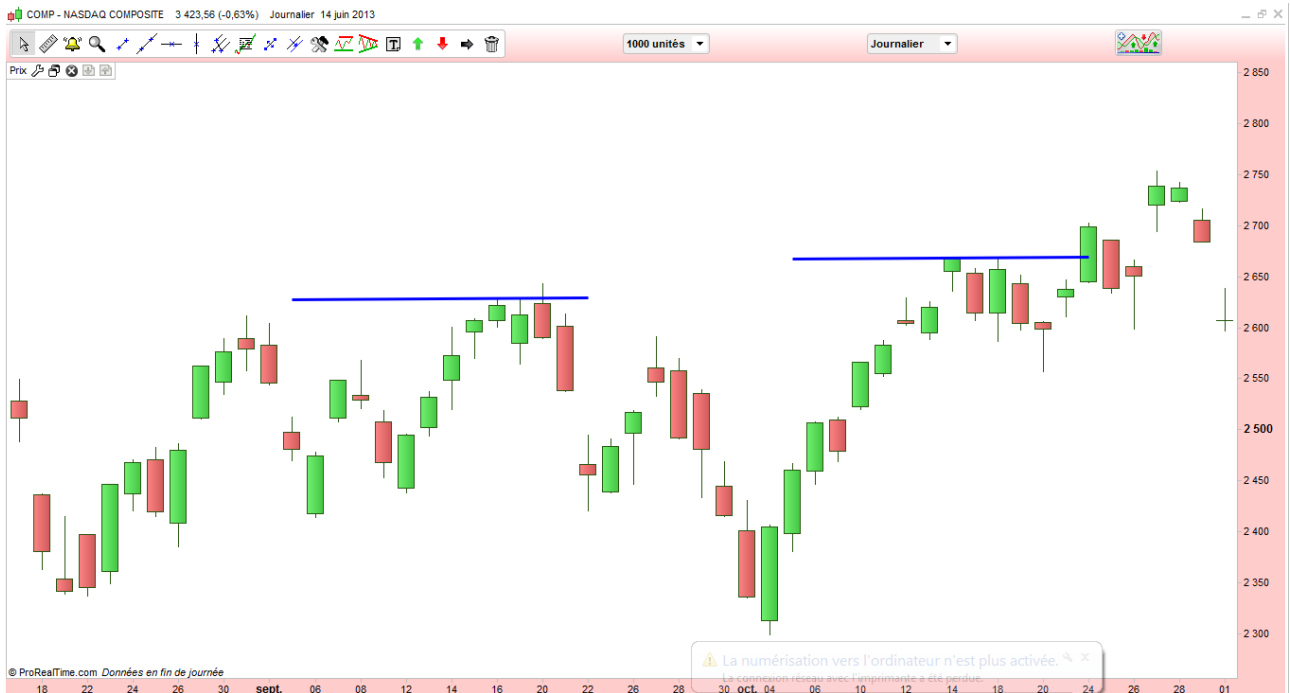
COMP - NASDAQ COMPOSITE 3 423,56 (-0,63%) Journalier 14 juin 2013

1000 unités

Journalier

Prix

2 850
2 800
2 750
2 700
2 650
2 600
2 550
2 500
2 450
2 400
2 350
2 300

© ProRealTime.com Données en fin de journée

La numérisation vers l'ordinateur n'est plus activée.
La connexion réseau avec l'imprimante a été perdue.

18 22 24 26 30 sept. 06 08 12 14 16 20 22 26 28 30 oct. 04 06 10 12 14 18 20 24 26 28 01